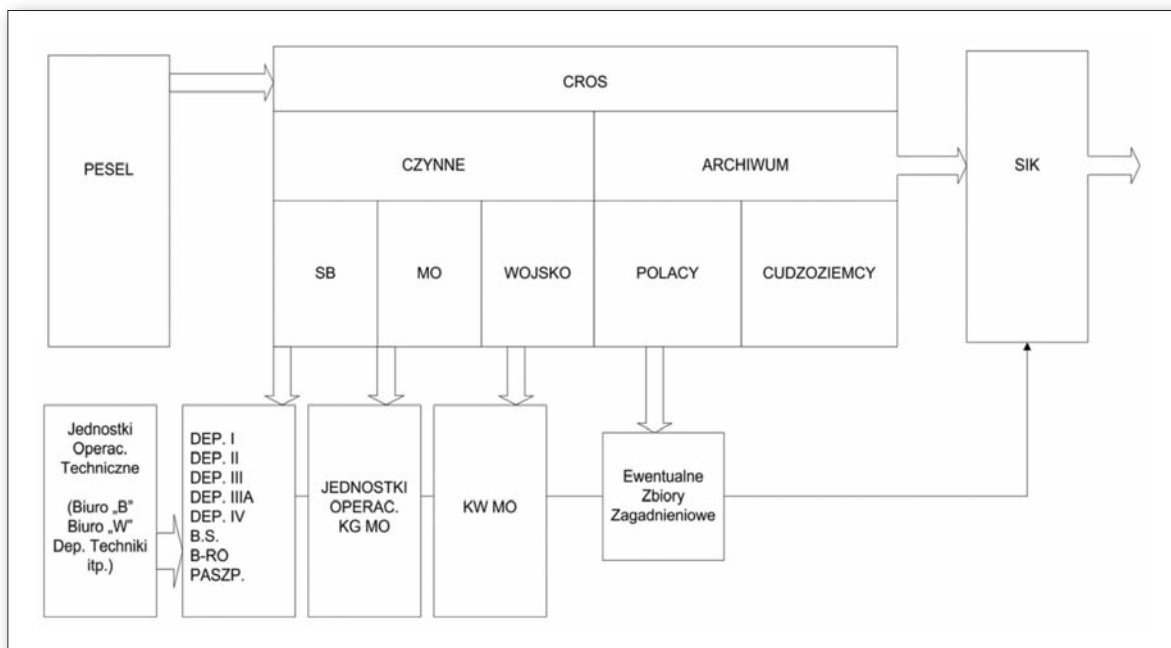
PESEL

CROS

CZYNNE

ARCHIWUM

SB

MO

WOJSKO

POLACY

CUDZOZIEMCY

SIK

Jednostki Operac. Techniczne

(Biuro „B" Biuro „W" Dep. Techniki itp.)

DEP. I
DEP. II
DEP. III
DEP. IIIA
DEP. IV
B.S.
B-RO
PASZP.

JEDNOSTKI OPERAC. KG MO

KW MO

Ewentualne Zbiory Zagadnieniowe